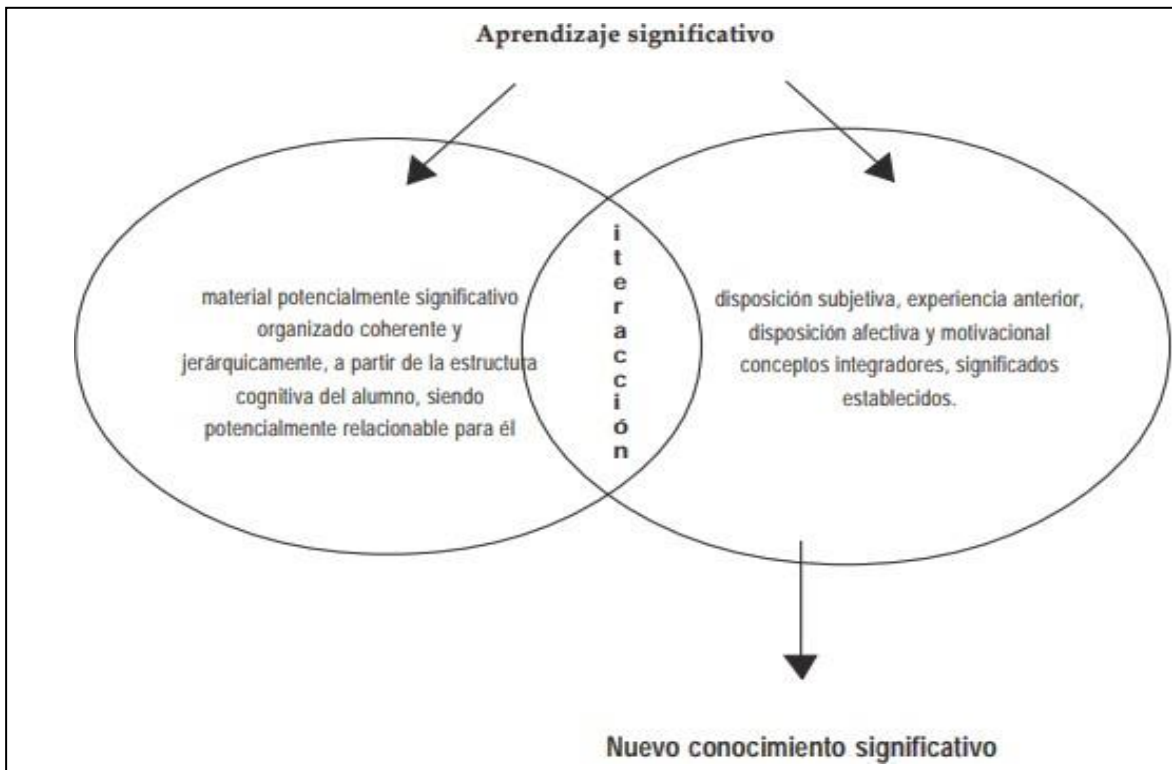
Aprendizaje significativo

material potencialmente significativo organizado coherente y jerárquicamente, a partir de la estructura cognitiva del alumno, siendo potencialmente relacionable para él

i
t
e
r
a
c
c
i
ó
n

disposición subjetiva, experiencia anterior, disposición afectiva y motivacional conceptos integradores, significados establecidos.

Nuevo conocimiento significativo